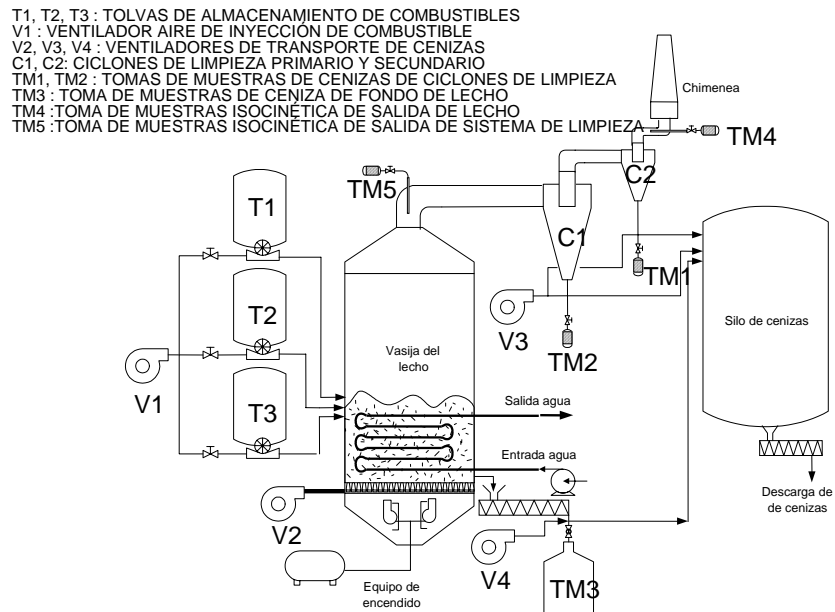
T1, T2, T3 : TOLVAS DE ALMACENAMIENTO DE COMBUSTIBLES
V1 : VENTILADOR AIRE DE INYECCIÓN DE COMBUSTIBLE
V2, V3, V4 : VENTILADORES DE TRANSPORTE DE CENIZAS
C1, C2: CICLONES DE LIMPIEZA PRIMARIO Y SECUNDARIO
TM1, TM2 : TOMAS DE MUESTRAS DE CENIZAS DE CICLONES DE LIMPIEZA
TM3 : TOMA DE MUESTRAS DE CENIZA DE FONDO DE LECHO
TM4 :TOMA DE MUESTRAS ISOCINÉTICA DE SALIDA DE LECHO
TM5 :TOMA DE MUESTRAS ISOCINÉTICA DE SALIDA DE SISTEMA DE LIMPIEZA

Chimenea
TM4
TM5
C2
T1
C1
TM1
T2
Silo de cenizas
V3
TM2
Vasija del lecho
V1
T3
Salida agua
Entrada agua
Descarga de de cenizas
V2
V4
TM3
Equipo de encendido